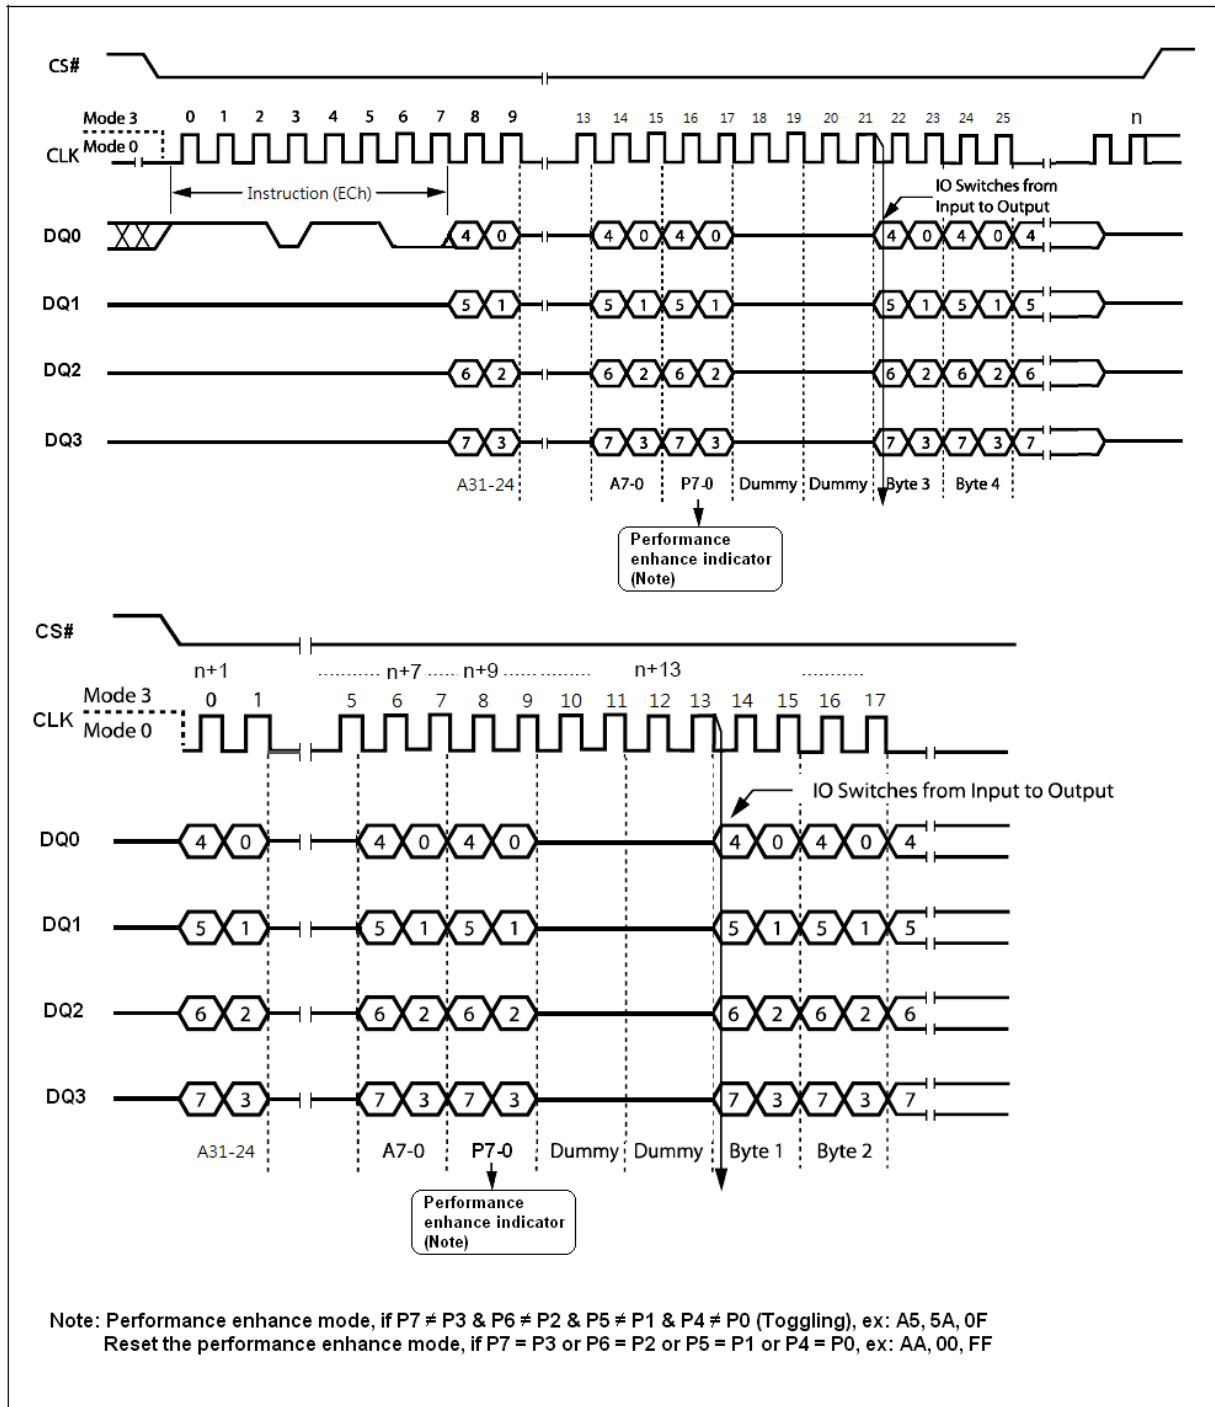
CS#

Mode 3
CLK Mode 0
0 1 2 3 4 5 6 7 8 9 13 14 15 16 17 18 19 20 21 22 23 24 25 n

Instruction (ECh)

IO Switches from Input to Output

DQ0 4 0 4 0 4 0 4 0 4 0 4

DQ1 5 1 5 1 5 1 5 1 5 1 5

DQ2 6 2 6 2 6 2 6 2 6 2 6

DQ3 7 3 7 3 7 3 7 3 7 3 7

A31-24 A7-0 P7-0 Dummy Dummy Byte 3 Byte 4

Performance enhance indicator (Note)

CS#

n+1 n+7 n+9 n+13

Mode 3
CLK Mode 0
0 1 5 6 7 8 9 10 11 12 13 14 15 16 17

IO Switches from Input to Output

DQ0 4 0 4 0 4 0 4 0 4 0 4

DQ1 5 1 5 1 5 1 5 1 5 1 5

DQ2 6 2 6 2 6 2 6 2 6 2 6

DQ3 7 3 7 3 7 3 7 3 7 3 7

A31-24 A7-0 P7-0 Dummy Dummy Byte 1 Byte 2

Performance enhance indicator (Note)

Note: Performance enhance mode, if P7 ≠ P3 & P6 ≠ P2 & P5 ≠ P1 & P4 ≠ P0 (Toggling), ex: A5, 5A, 0F
Reset the performance enhance mode, if P7 = P3 or P6 = P2 or P5 = P1 or P4 = P0, ex: AA, 00, FF